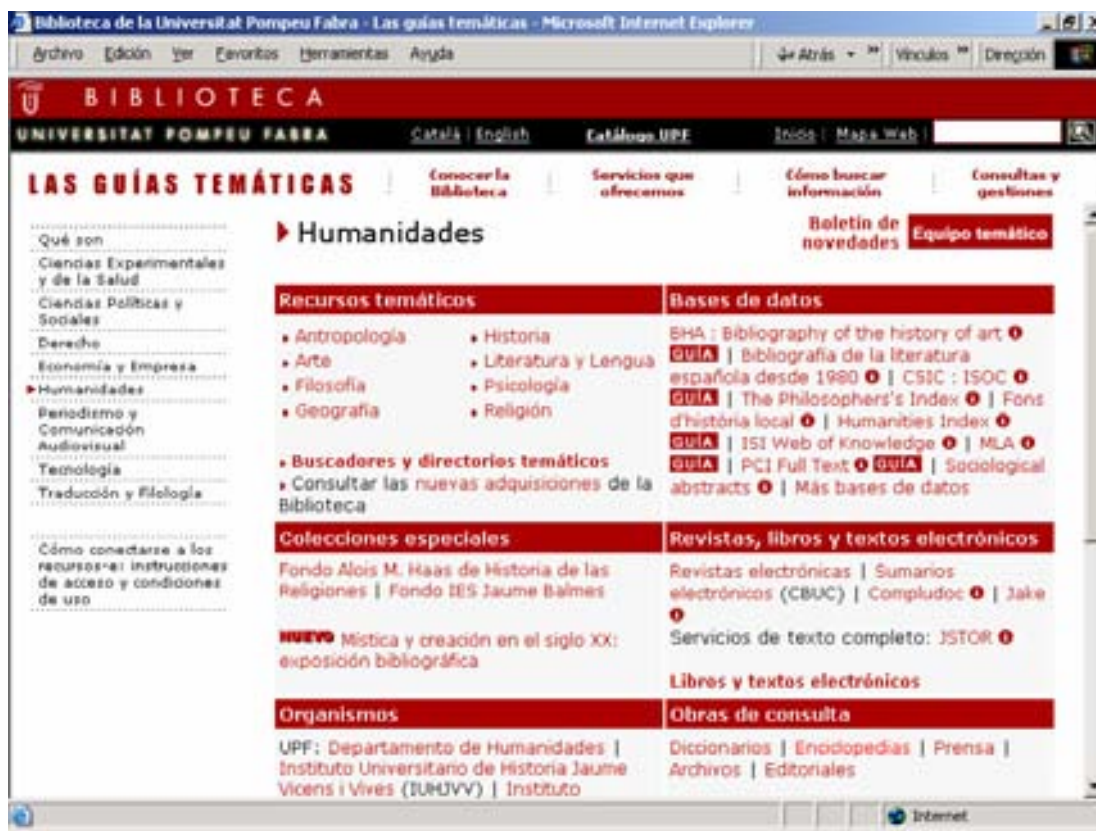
Biblioteca de la Universitat Pompeu Fabra - Las guías temáticas - Microsoft Internet Explorer

Archivo Edición Ver Favoritos Herramientas Ayuda

Atrás Vínculos Dirección

BIBLIOTECA

UNIVERSITAT POMPEU FABRA

Català | English

Catálogo UPF

Inicio | Mapa Web |

LAS GUÍAS TEMÁTICAS

Conocer la Biblioteca

Servicios que ofrecemos

Cómo buscar información

Consultas y gestiones

Qué son
Ciencias Experimentales y de la Salud
Ciencias Políticas y Sociales
Derecho
Economía y Empresa
Humanidades
Periodismo y Comunicación Audiovisual
Tecnología
Traducción y Filología

Cómo conectarse a los recursos-e: instrucciones de acceso y condiciones de uso

Humanidades

Boletín de novedades

Equipo temático

Recursos temáticos

Antropología
Arte
Filosofía
Geografía
Historia
Literatura y Lengua
Psicología
Religión

Buscadores y directorios temáticos
Consultar las nuevas adquisiciones de la Biblioteca

Bases de datos

BHA : Bibliography of the history of art GUÍA | Bibliografía de la literatura española desde 1980 | CSIC : ISOC GUÍA | The Philosopher's Index | Fons d'història local | Humanities Index GUÍA | ISI Web of Knowledge | MLA GUÍA | PCI Full Text GUÍA | Sociological abstracts | Más bases de datos

Colecciones especiales

Fondo Alois M. Haas de Historia de las Religiones | Fondo IES Jaume Balmes

NUEVO Mística y creación en el siglo XX: exposición bibliográfica

Revistas, libros y textos electrónicos

Revistas electrónicas | Sumarios electrónicos (CBUC) | Compludoc | Jake

Servicios de texto completo: JSTOR

Libros y textos electrónicos

Organismos

UPF: Departamento de Humanidades | Instituto Universitario de Historia Jaume Vicens i Vives (IUHJVV) | Instituto

Obras de consulta

Diccionarios | Enciclopedias | Prensa | Archivos | Editoriales

Internet